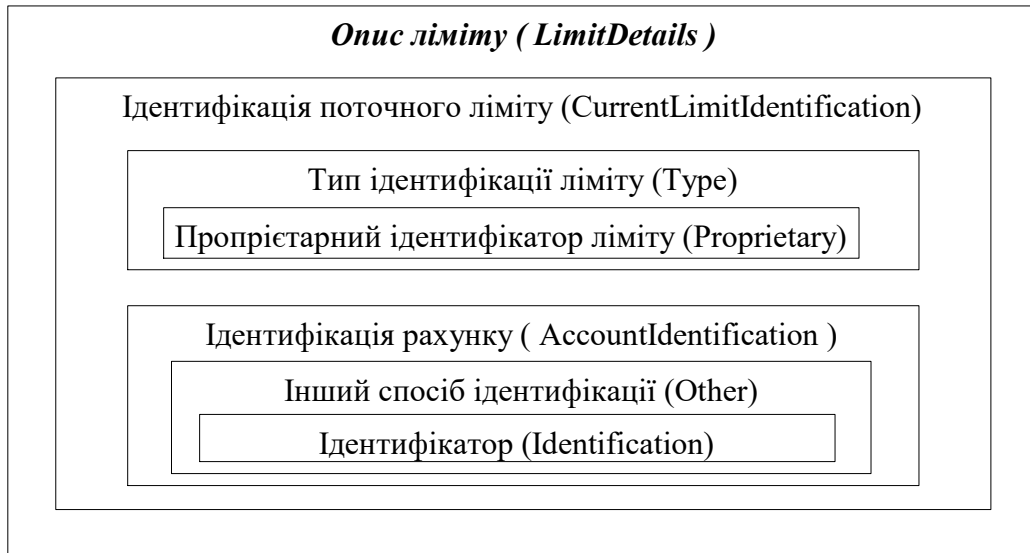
Опис ліміту ( LimitDetails )

Ідентифікація поточного ліміту (CurrentLimitIdentification)

Тип ідентифікації ліміту (Type)

Пропрієтарний ідентифікатор ліміту (Proprietary)

Ідентифікація рахунку ( AccountIdentification )

Інший спосіб ідентифікації (Other)

Ідентифікатор (Identification)